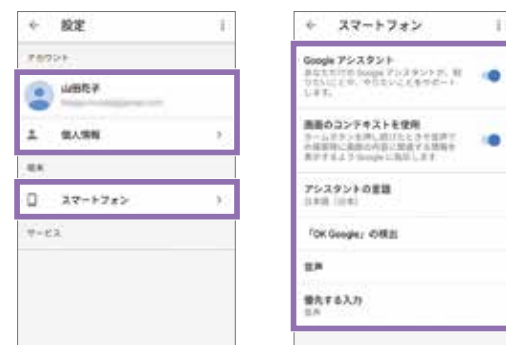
← 設定

アカウント

山田花子

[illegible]

個人情報 ›

端末

スマートフォン ›

サービス

← スマートフォン

Google アシスタント

あなただけの Google アシスタントが、知りたいことや、やりたいことをサポートします。

画面のコンテキストを使用

ホームボタンを押し続けたときや音声での質問時に画面の内容に関連する情報を表示するよう Google に指示します

アシスタントの言語

日本語（日本）

「OK Google」の検出

音声

優先する入力

音声